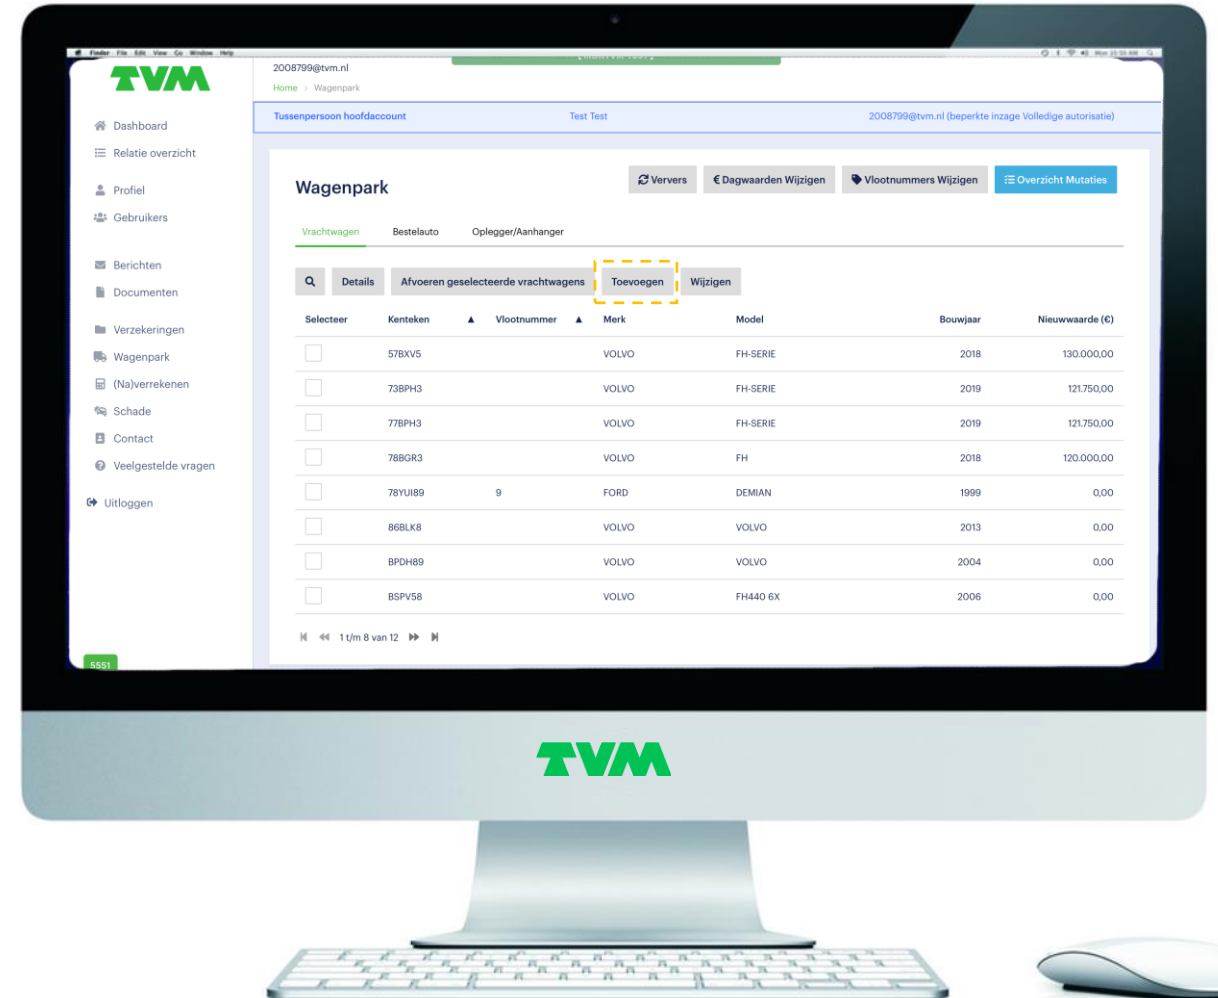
TVM

2008799@tvm.nl

Home > Wagenpark

Tussenpersoon hoofdaccount Test Test 2008799@tvm.nl (beperkte inzage Volledige autorisatie)

Dashboard
Relatie overzicht
Profiel
Gebruikers
Berichten
Documenten
Verzekeringen
Wagenpark
(Na)verrekenen
Schade
Contact
Veelgestelde vragen
Uitloggen

5551

Wagenpark

Ververs | € Dagwaarden Wijzigen | Vlootnummers Wijzigen | Overzicht Mutaties

Vrachtwagen | Bestelauto | Oplegger/Aanhanger

Details | Afvoeren geselecteerde vrachtwagens | Toevoegen | Wijzigen

| Selecteer | Kenteken | Vlootnummer | Merk | Model | Bouwjaar | Nieuwwaarde (€) |
|---|---|---|---|---|---|---|
| | 57BXV5 | | VOLVO | FH-SERIE | 2018 | 130.000,00 |
| | 73BPH3 | | VOLVO | FH-SERIE | 2019 | 121.750,00 |
| | 77BPH3 | | VOLVO | FH-SERIE | 2019 | 121.750,00 |
| | 78BGR3 | | VOLVO | FH | 2018 | 120.000,00 |
| | 78YUI89 | 9 | FORD | DEMIAN | 1999 | 0,00 |
| | 86BLK8 | | VOLVO | VOLVO | 2013 | 0,00 |
| | BPDH89 | | VOLVO | VOLVO | 2004 | 0,00 |
| | BSPV58 | | VOLVO | FH440 6X | 2006 | 0,00 |

1 t/m 8 van 12

TVM